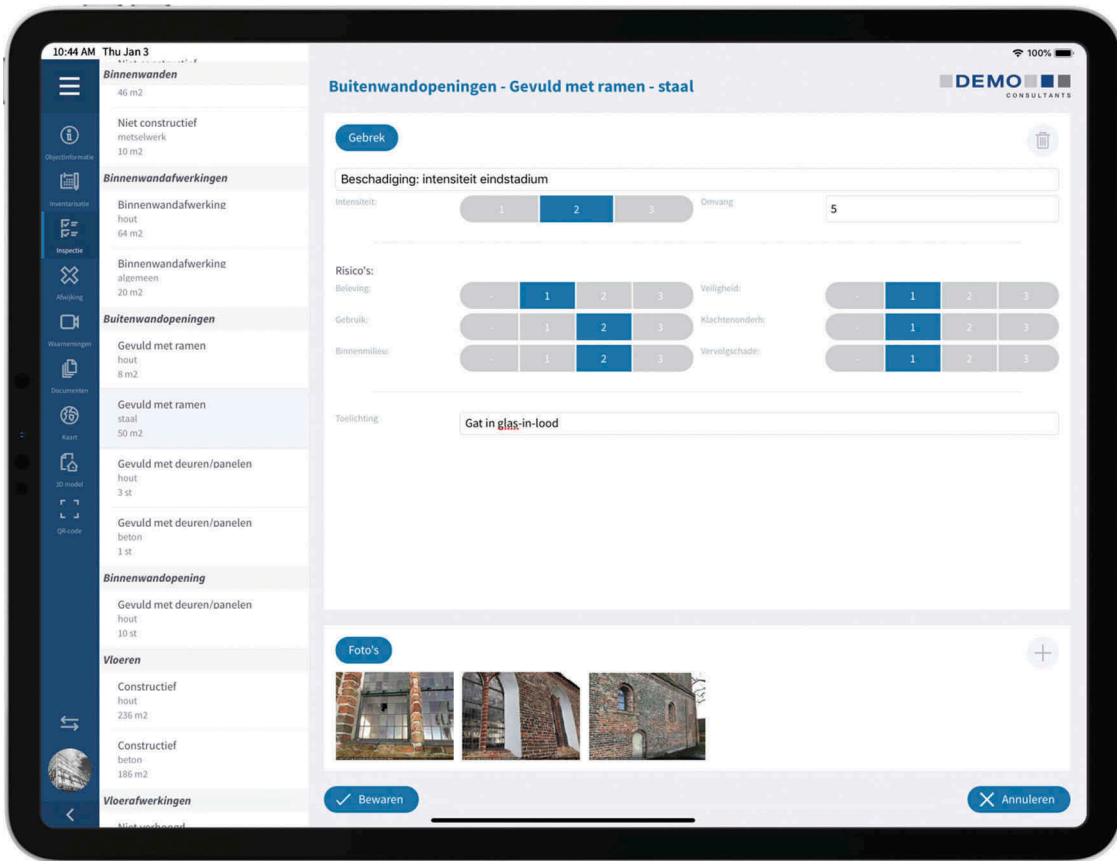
10:44 AM Thu Jan 3

100%

Objectinformatie
Inventarisatie
Inspectie
Afwijking
Waarnemingen
Documenten
Kaart
3D model
QR-code

Binnenwanden
46 m2

Niet constructief
metselwerk
10 m2

Binnenwandafwerkingen

Binnenwandafwerking
hout
64 m2

Binnenwandafwerking
algemeen
20 m2

Buitenwandopeningen

Gevuld met ramen
hout
8 m2

Gevuld met ramen
staal
50 m2

Gevuld met deuren/panelen
hout
3 st

Gevuld met deuren/panelen
beton
1 st

Binnenwandopening

Gevuld met deuren/panelen
hout
10 st

Vloeren

Constructief
hout
236 m2

Constructief
beton
186 m2

Vloerafwerkingen

Buitenwandopeningen - Gevuld met ramen - staal

DEMO CONSULTANTS

Gebrek

Beschadiging: intensiteit eindstadium

Intensiteit: 1 2 3
Omvang 5

Risico's:
Beleving: - 1 2 3
Veiligheid: - 1 2 3
Gebruik: - 1 2 3
Klachtenonderh: - 1 2 3
Binnenmilieu: - 1 2 3
Vervolgschade: - 1 2 3

Toelichting
Gat in glas-in-lood

Foto's

Bewaren
Annuleren